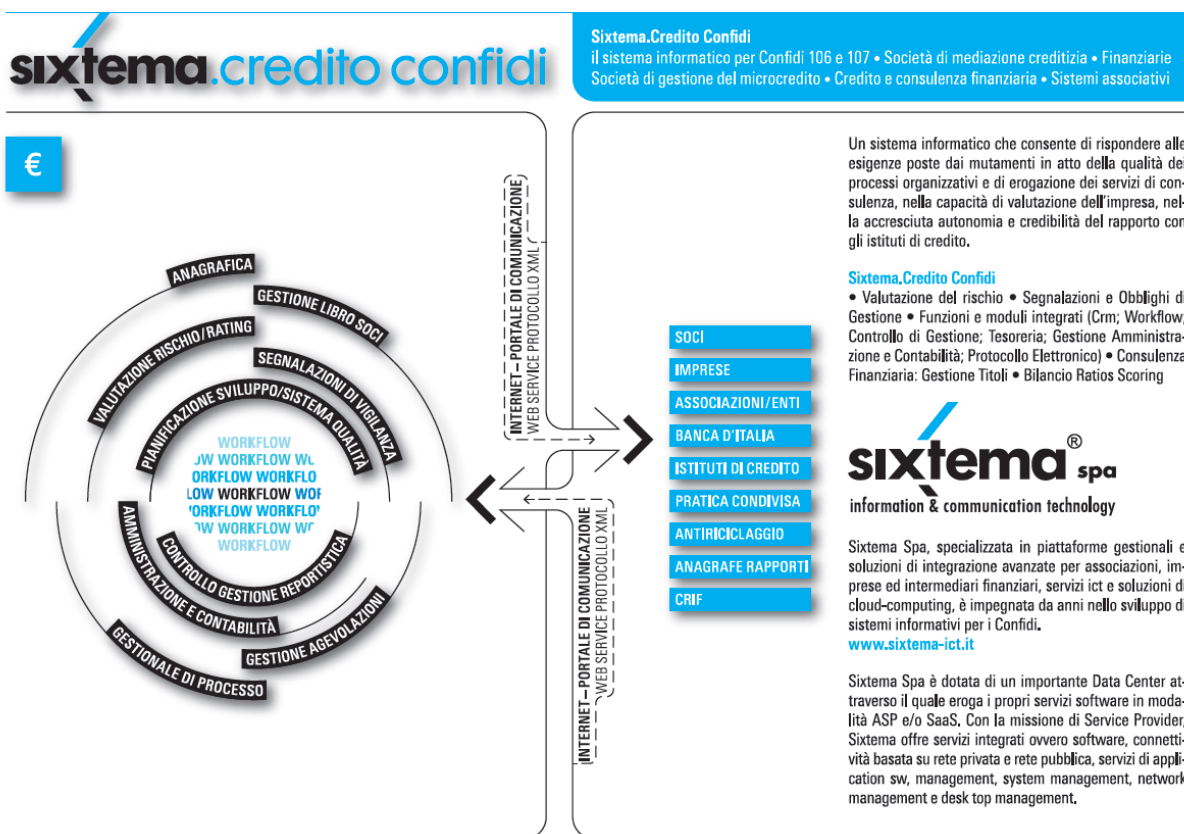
sixtema.credito confidi

Sixtema.Credito Confidi
il sistema informatico per Confidi 106 e 107 • Società di mediazione creditizia • Finanziarie
Società di gestione del microcredito • Credito e consulenza finanziaria • Sistemi associativi

€

ANAGRAFICA
GESTIONE LIBRO SOCI
VALUTAZIONE RISCHIO/RATING
SEGNALAZIONI DI VIGILANZA
PIANIFICAZIONE SVILUPPO/SISTEMA QUALITÀ
WORKFLOW
OW WORKFLOW WO
ORKFLOW WORKFLO
LOW WORKFLOW WOR
ORKFLOW WORKFLO
OW WORKFLOW WO
WORKFLOW
AMMINISTRAZIONE E CONTABILITÀ
CONTROLLO GESTIONE REPORTISTICA
GESTIONE AGEVOLAZIONI
GESTIONALE DI PROCESSO

INTERNET – PORTALE DI COMUNICAZIONE
WEB SERVICE PROTOCOLLO XML

INTERNET – PORTALE DI COMUNICAZIONE
WEB SERVICE PROTOCOLLO XML

SOCI
IMPRESE
ASSOCIAZIONI/ENTI
BANCA D'ITALIA
ISTITUTI DI CREDITO
PRATICA CONDIVISA
ANTIRICICLAGGIO
ANAGRAFE RAPPORTI
CRIF

Un sistema informatico che consente di rispondere alle esigenze poste dai mutamenti in atto della qualità dei processi organizzativi e di erogazione dei servizi di consulenza, nella capacità di valutazione dell'impresa, nella accresciuta autonomia e credibilità del rapporto con gli istituti di credito.

Sixtema.Credito Confidi
• Valutazione del rischio • Segnalazioni e Obblighi di Gestione • Funzioni e moduli integrati (Crm; Workflow; Controllo di Gestione; Tesoreria; Gestione Amministrazione e Contabilità; Protocollo Elettronico) • Consulenza Finanziaria: Gestione Titoli • Bilancio Ratios Scoring

sixtema® spa
information & communication technology

Sixtema Spa, specializzata in piattaforme gestionali e soluzioni di integrazione avanzate per associazioni, imprese ed intermediari finanziari, servizi ict e soluzioni di cloud-computing, è impegnata da anni nello sviluppo di sistemi informativi per i Confidi.
www.sixtema-ict.it

Sixtema Spa è dotata di un importante Data Center attraverso il quale eroga i propri servizi software in modalità ASP e/o SaaS. Con la missione di Service Provider, Sixtema offre servizi integrati ovvero software, connettività basata su rete privata e rete pubblica, servizi di application sw, management, system management, network management e desk top management.